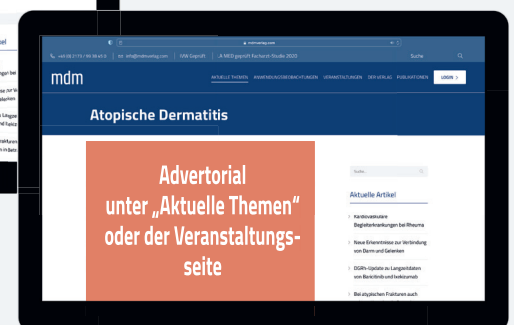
mdmverlag.com

+49 (0) 2173 / 90 38 49 0 info@mdmverlag.com IVW Geprüft „A MED geprüft Fachzeit-Studie 2023 Suche

mdm

AKTUELLE THEMEN ANWENDUNGSBEOBACHTUNGEN VERANSTALTUNGEN DER VERLAG PUBLIKATIONEN LOGIN

Atopische Dermatitis

Advertorial unter „Aktuelle Themen" oder der Veranstaltungsseite

Suche...

Aktuelle Artikel

Kardiovaskuläre Begleiterkrankungen bei Rheuma

Neue Erkenntnisse zur Verbindung von Darm und Gelenken

DGRh-Update zu Langzeitdaten von Baricitinib und Ixekizumab

Bei atopischen Frakturen auch

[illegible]